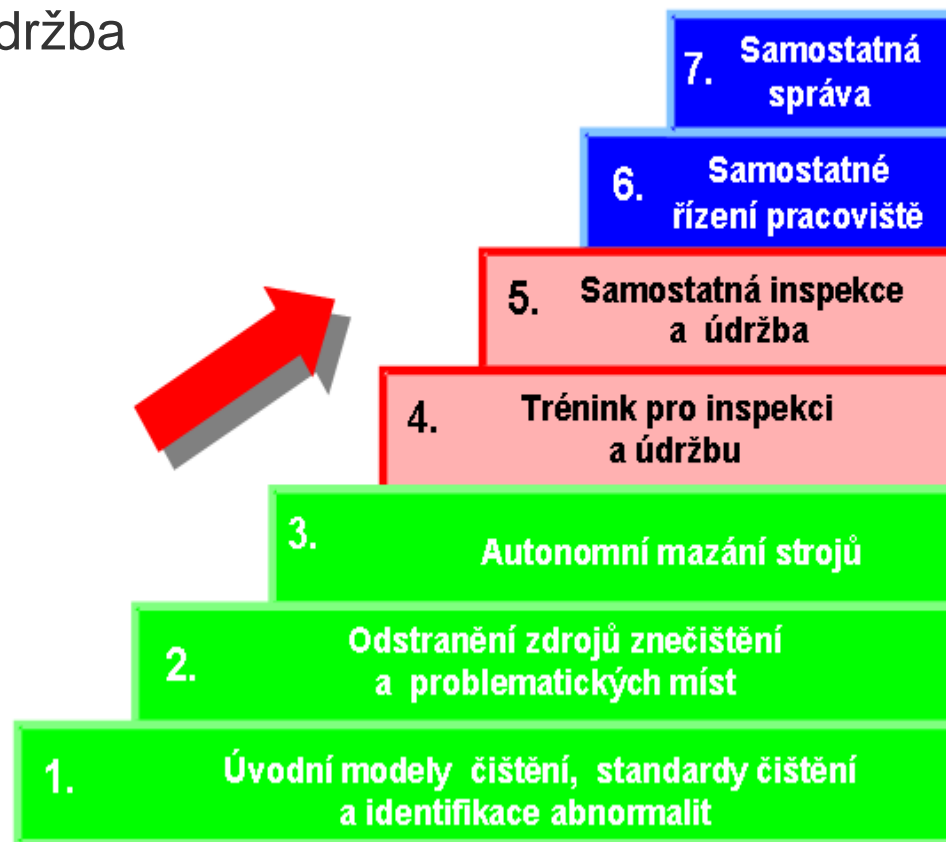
držba

7. Samostatná správa

6. Samostatné řízení pracoviště

5. Samostatná inspekce a údržba

4. Trénink pro inspekci a údržbu

3. Autonomní mazání strojů

2. Odstranění zdrojů znečištění a problematických míst

1. Úvodní modely čištění, standardy čištění a identifikace abnormalit